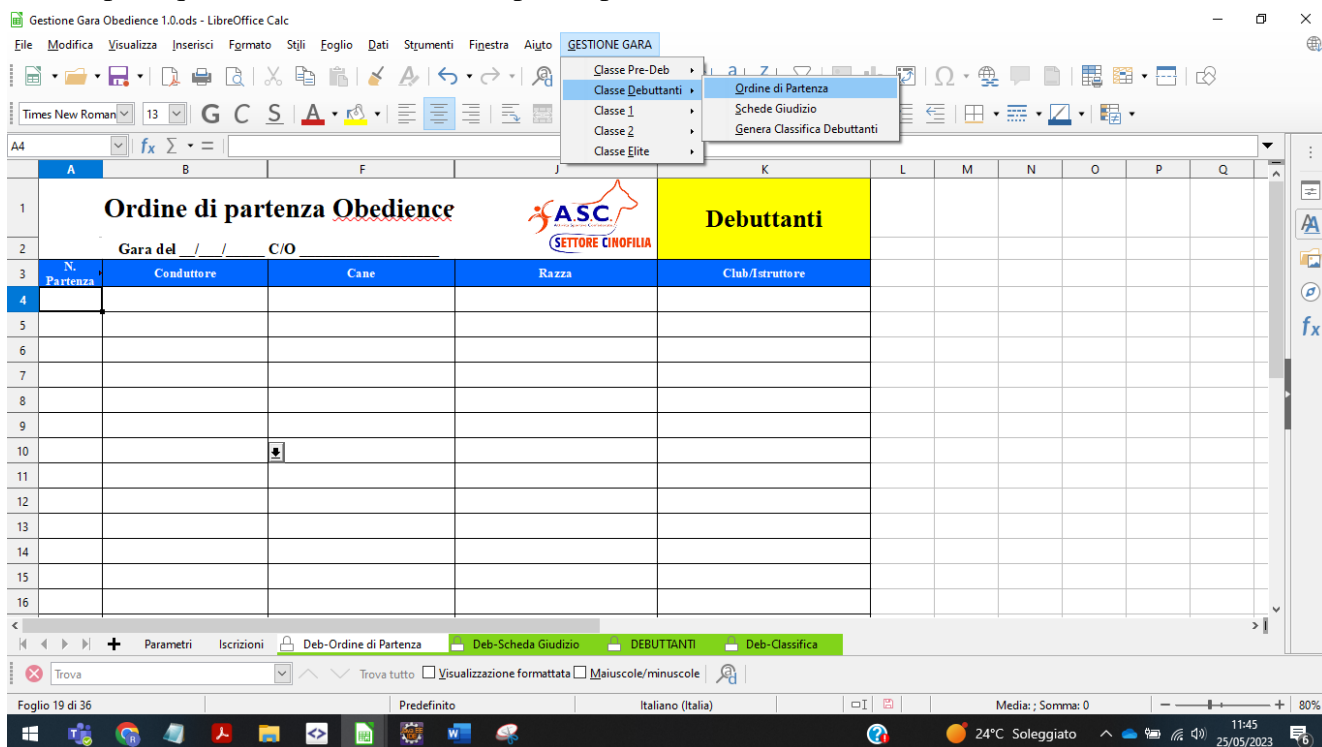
Gestione Gara Obedience 1.0.ods - LibreOffice Calc

File Modifica Visualizza Inserisci Formato Stili Foglio Dati Strumenti Finestra Aiuto GESTIONE GARA

Classe Pre-Deb
Classe Debuttanti
Classe 1
Classe 2
Classe Elite

Ordine di Partenza
Schede Giudizio
Genera Classifica Debuttanti

Times New Roman 13 G C S

A4

| | A | B | F | J | K | L | M | N | O | P | Q |
|---|---|---|---|---|---|---|---|---|---|---|---|
| 1 | | Ordine di partenza Obedience | | A.S.C. SETTORE CINOFILIA | Debuttanti | | | | | | |
| 2 | | Gara del __/___/_____ C/O ________________ | | | | | | | | | |
| 3 | N. Partenza | Conduttore | Cane | Razza | Club/Istruttore | | | | | | |
| 4 | | | | | | | | | | | |
| 5 | | | | | | | | | | | |
| 6 | | | | | | | | | | | |
| 7 | | | | | | | | | | | |
| 8 | | | | | | | | | | | |
| 9 | | | | | | | | | | | |
| 10 | | | | | | | | | | | |
| 11 | | | | | | | | | | | |
| 12 | | | | | | | | | | | |
| 13 | | | | | | | | | | | |
| 14 | | | | | | | | | | | |
| 15 | | | | | | | | | | | |
| 16 | | | | | | | | | | | |

Parametri Iscrizioni Deb-Ordine di Partenza Deb-Scheda Giudizio DEBUTTANTI Deb-Classifica

Trova Trova tutto Visualizzazione formattata Maiuscole/minuscole

Foglio 19 di 36 Predefinito Italiano (Italia) Media: ; Somma: 0 80%

24°C Soleggiato 11:45 25/05/2023